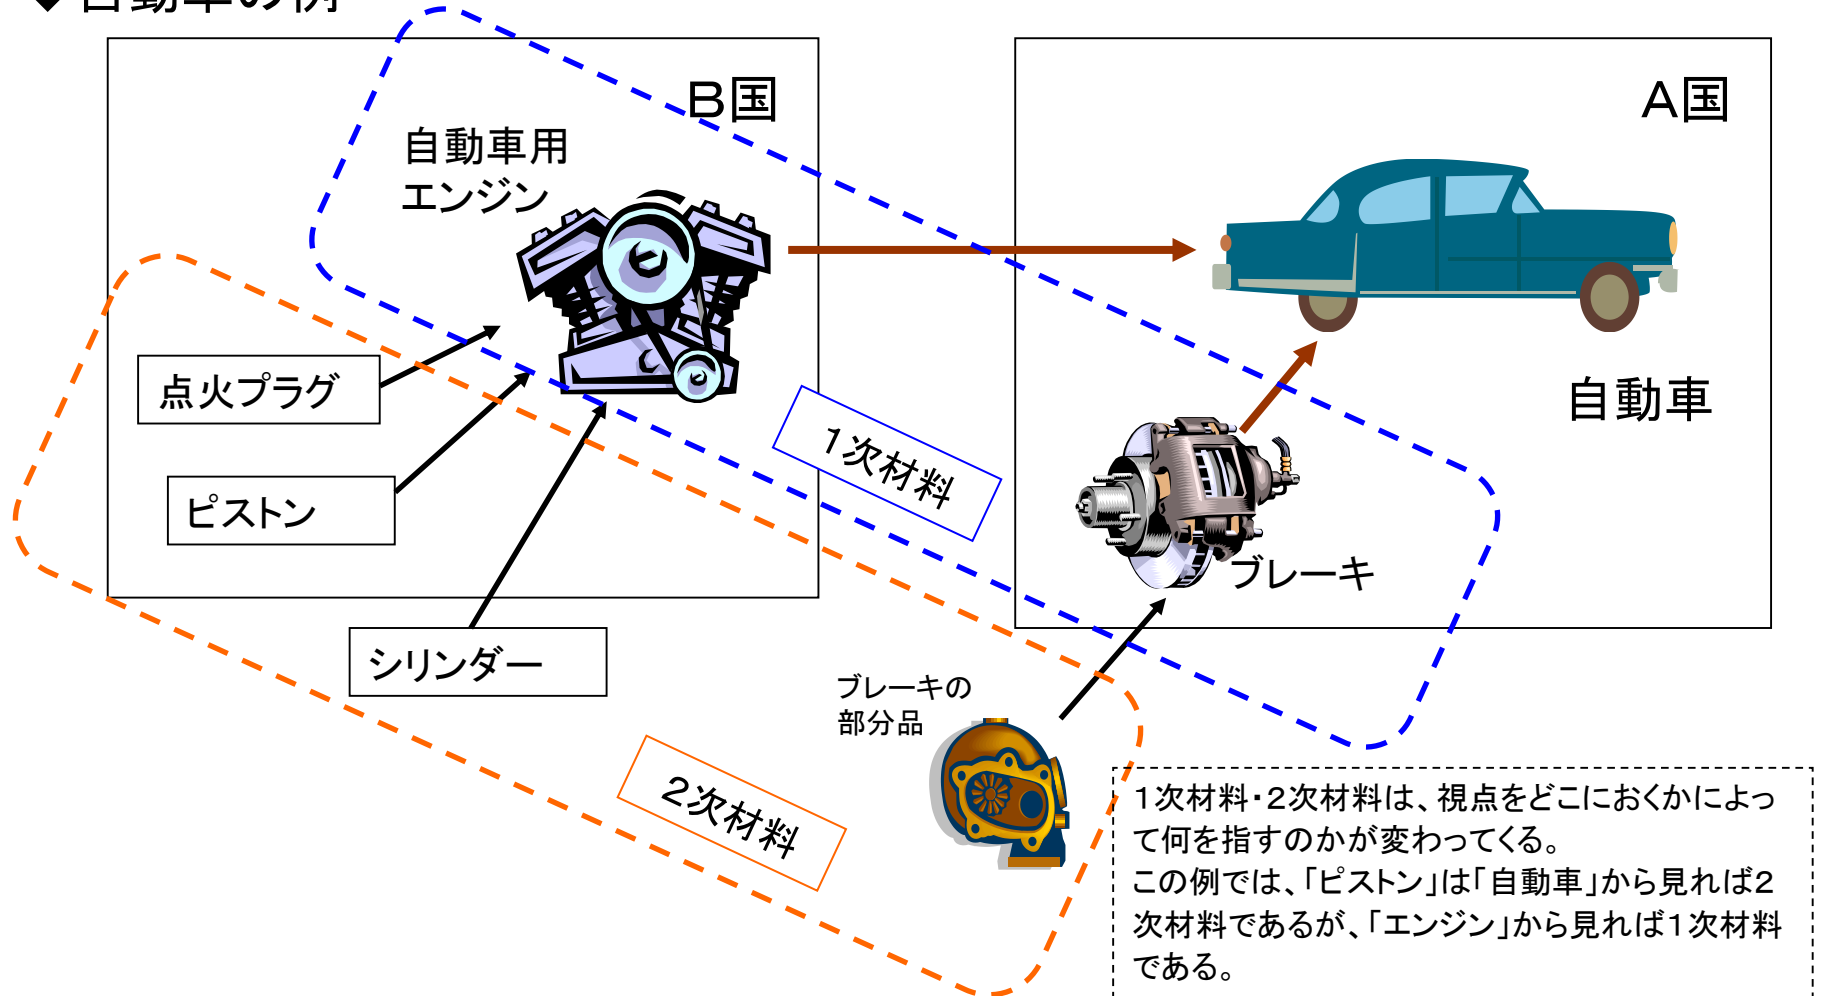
◆ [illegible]

B国

自動車用
エンジン

点火プラグ

ピストン

シリンダー

1次材料

2次材料

A国

自動車

ブレーキ

ブレーキの
部分品

1次材料・2次材料は、視点をどこにおくかによって何を指すのかが変わってくる。
この例では、「ピストン」は「自動車」から見れば2次材料であるが、「エンジン」から見れば1次材料である。